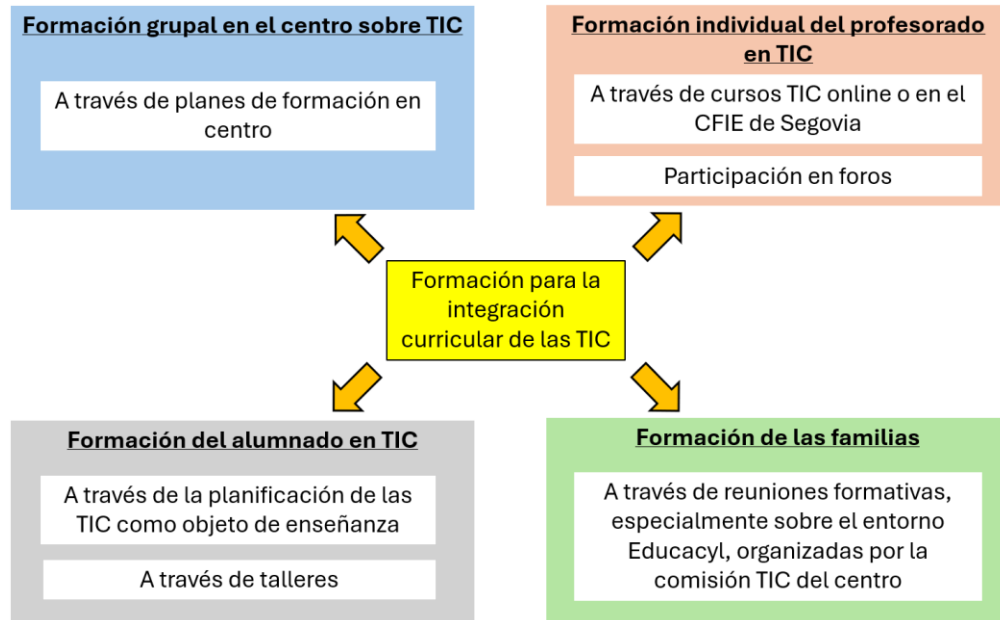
Formación grupal en el centro sobre TIC

A través de planes de formación en centro

Formación individual del profesorado en TIC

A través de cursos TIC online o en el CFIE de Segovia

Participación en foros

Formación para la integración curricular de las TIC

Formación del alumnado en TIC

A través de la planificación de las TIC como objeto de enseñanza

A través de talleres

Formación de las familias

A través de reuniones formativas, especialmente sobre el entorno Educacyl, organizadas por la comisión TIC del centro